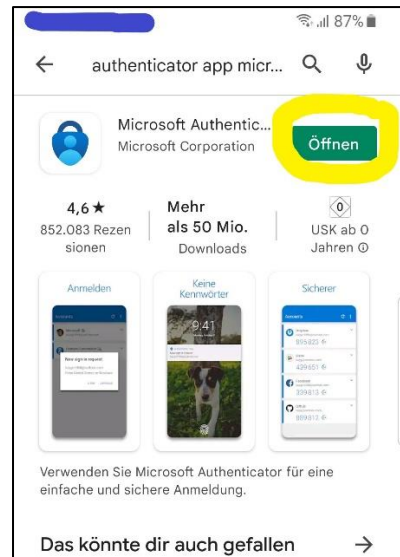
87%

authenticator app micr...

Microsoft Authentic...
Microsoft Corporation

Öffnen

4,6 ★
852.083 Rezensionen

Mehr als 50 Mio.
Downloads

0
USK ab 0 Jahren ⓘ

Anmelden

Keine Kennwörter

9:41

Sicherer

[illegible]

New sign in request

Verwenden Sie Microsoft Authenticator für eine einfache und sichere Anmeldung.

Das könnte dir auch gefallen →